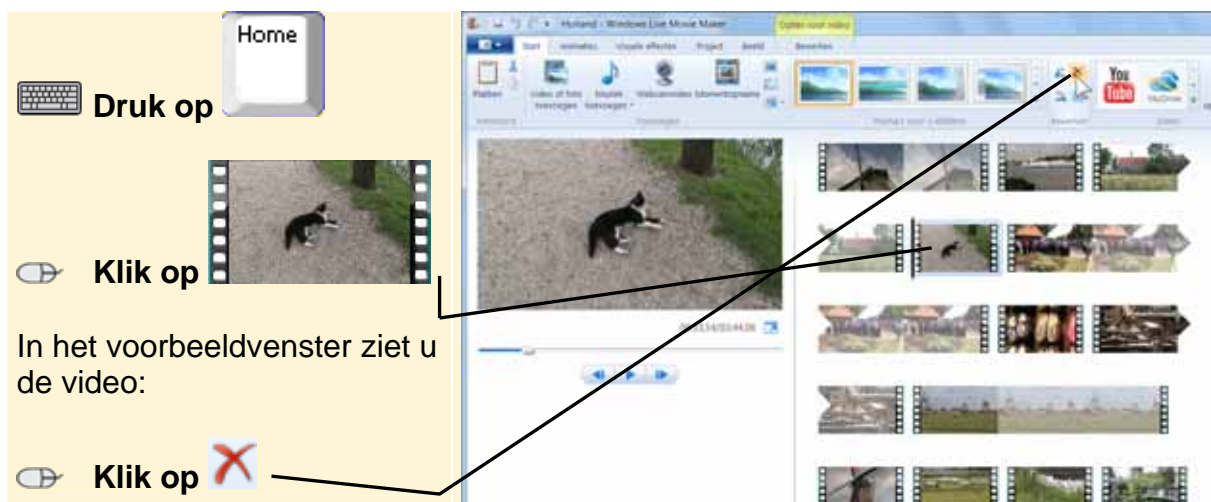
Home

Druk op

Klik op

In het voorbeeldvenster ziet u de video:

Klik op

Holland - Windows Live Movie Maker

Opties voor video

Start Animaties Visuele effecten Project Beeld Bewerken

Plakken

Video's en foto's toevoegen

Muziek toevoegen

Webcamvideo

Momentopname

Klembord

Toevoegen

Thema's voor 1 AutoMovie

Bewerken

Delen

You Tube

SkyDrive

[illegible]